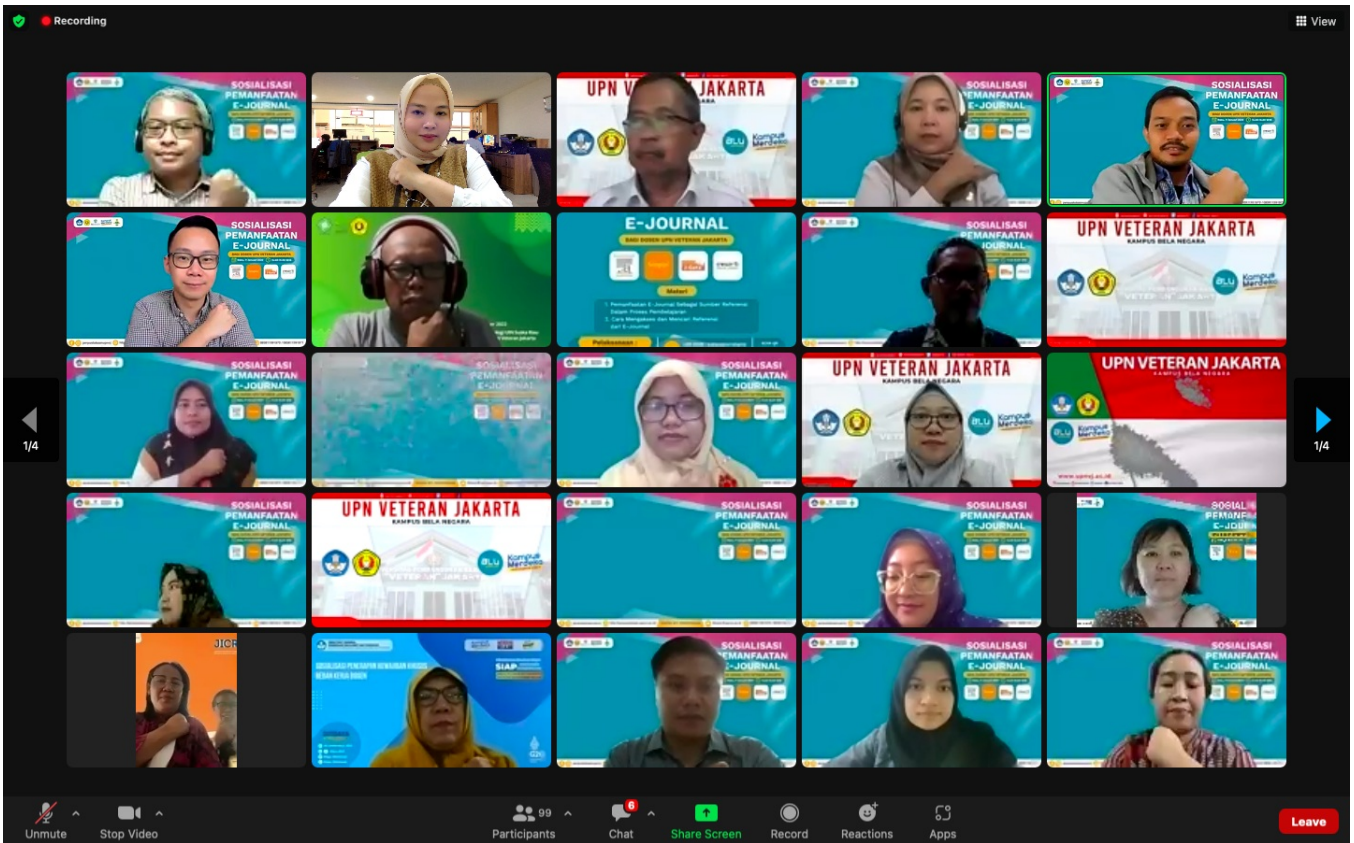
Recording

View

SOSIALISASI PEMANFAATAN E-JOURNAL

UPN VETERAN JAKARTA

SOSIALISASI PEMANFAATAN E-JOURNAL

SOSIALISASI PEMANFAATAN E-JOURNAL

SOSIALISASI PEMANFAATAN E-JOURNAL

E-JOURNAL
BAGI DOSEN UPN VETERAN JAKARTA

Materi
1. Pemanfaatan E-Journal Sebagai Sumber Referensi Dalam Proses Pembelajaran
2. Cara Mengakses dan Mencari Referensi dari E-Journal

Pelaksanaan :

SOSIALISASI PEMANFAATAN E-JOURNAL

UPN VETERAN JAKARTA
KAMPUS BELA NEGARA

Kampus Merdeka

1/4

SOSIALISASI PEMANFAATAN E-JOURNAL

SOSIALISASI PEMANFAATAN E-JOURNAL

SOSIALISASI PEMANFAATAN E-JOURNAL

UPN VETERAN JAKARTA
KAMPUS BELA NEGARA

Kampus Merdeka

UPN VETERAN JAKARTA
KAMPUS BELA NEGARA

Kampus Merdeka

www.upnvj.ac.id

1/4

SOSIALISASI PEMANFAATAN E-JOURNAL

UPN VETERAN JAKARTA
KAMPUS BELA NEGARA

Kampus Merdeka

SOSIALISASI PEMANFAATAN E-JOURNAL

SOSIALISASI PEMANFAATAN E-JOURNAL

SOSIAL PEMANFA E-JOUR

JICR

SOSIALISASI PENERAPAN KEWAJIBAN KHUSUS BEBAN KERJA DOSEN

SIAP

SOSIALISASI PEMANFAATAN E-JOURNAL

SOSIALISASI PEMANFAATAN E-JOURNAL

SOSIALISASI PEMANFAATAN E-JOURNAL

Unmute
Stop Video
99 Participants
6 Chat
Share Screen
Record
Reactions
Apps
Leave